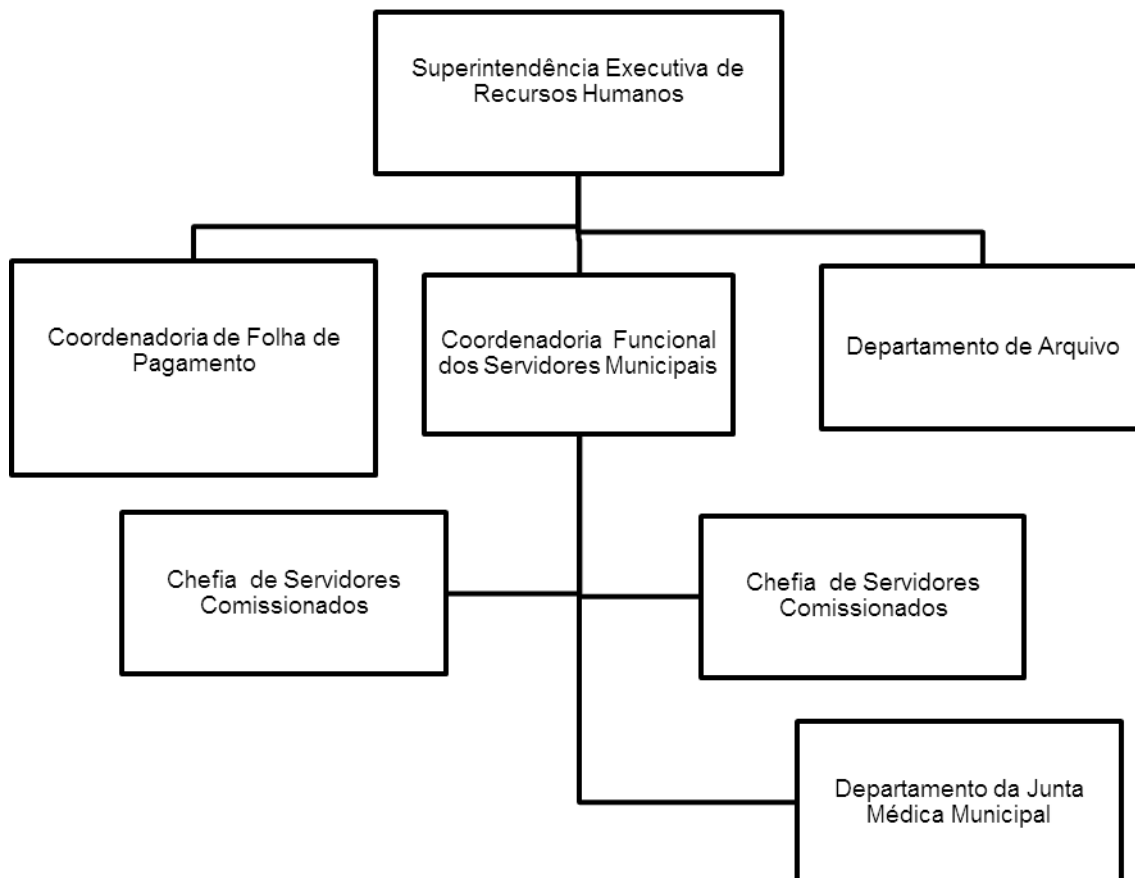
Superintendência Executiva de Recursos Humanos

Coordenadoria de Folha de Pagamento

Coordenadoria Funcional dos Servidores Municipais

Departamento de Arquivo

Chefia de Servidores Comissionados

Chefia de Servidores Comissionados

Departamento da Junta Médica Municipal